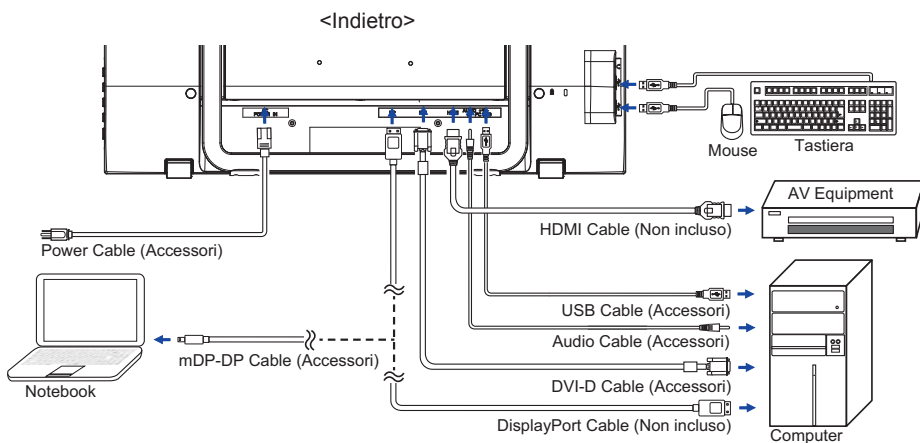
<Indietro>

POWER IN

Mouse

Tastiera

AV Equipment

HDMI Cable (Non incluso)

Power Cable (Accessori)

USB Cable (Accessori)

Audio Cable (Accessori)

mDP-DP Cable (Accessori)

DVI-D Cable (Accessori)

Notebook

DisplayPort Cable (Non incluso)

Computer